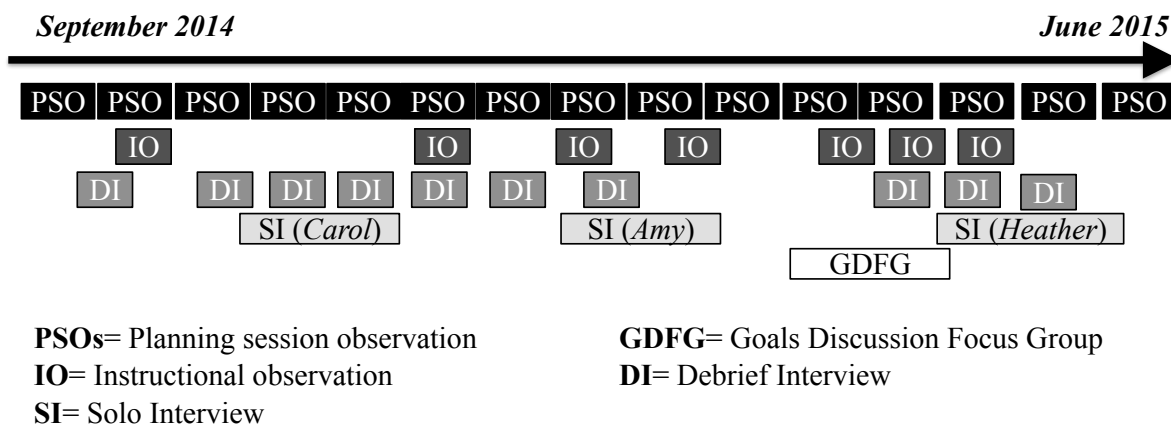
September 2014

June 2015

PSO PSO PSO PSO PSO PSO PSO PSO PSO PSO PSO PSO PSO PSO PSO

IO IO IO IO IO IO IO

DI DI DI DI DI DI DI DI DI DI

SI (Carol) SI (Amy) SI (Heather)

GDFG

PSOs= Planning session observation
IO= Instructional observation
SI= Solo Interview

GDFG= Goals Discussion Focus Group
DI= Debrief Interview